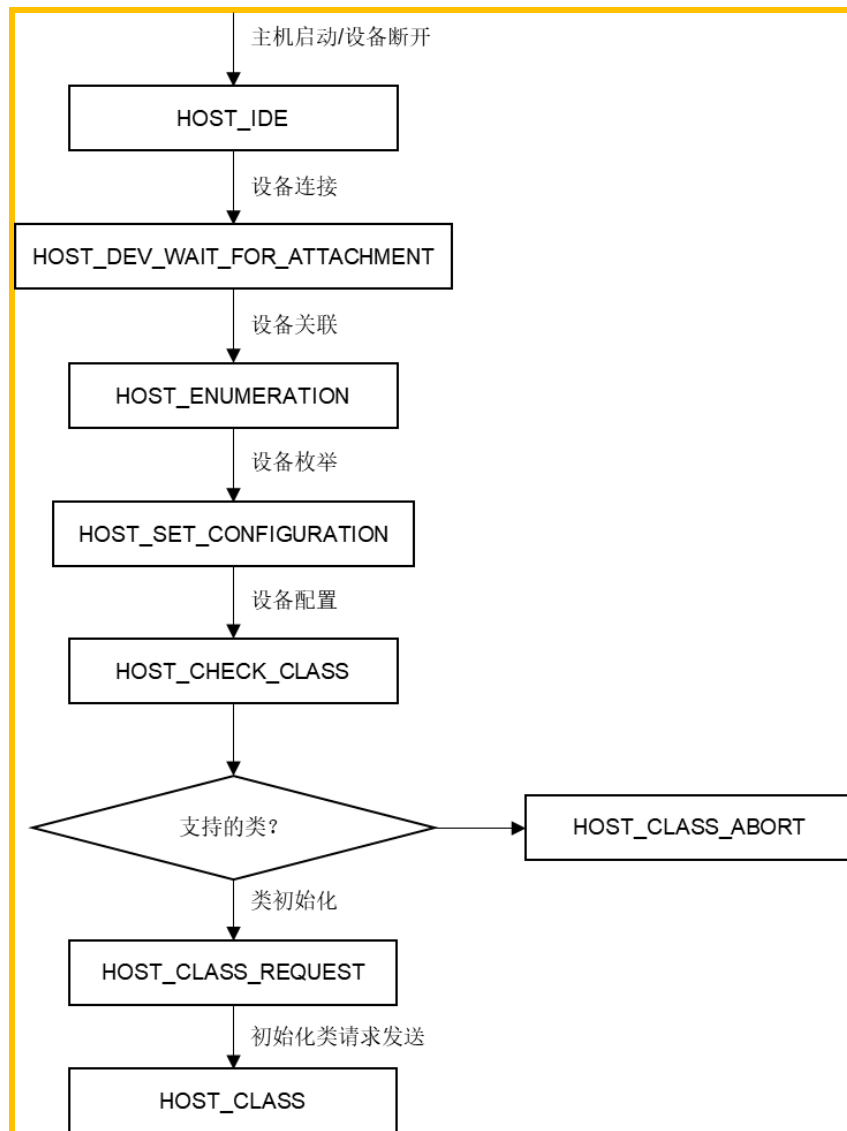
主机启动/设备断开

HOST_IDE

设备连接

HOST_DEV_WAIT_FOR_ATTACHMENT

设备关联

HOST_ENUMERATION

设备枚举

HOST_SET_CONFIGURATION

设备配置

HOST_CHECK_CLASS

支持的类?

HOST_CLASS_ABORT

类初始化

HOST_CLASS_REQUEST

初始化类请求发送

HOST_CLASS